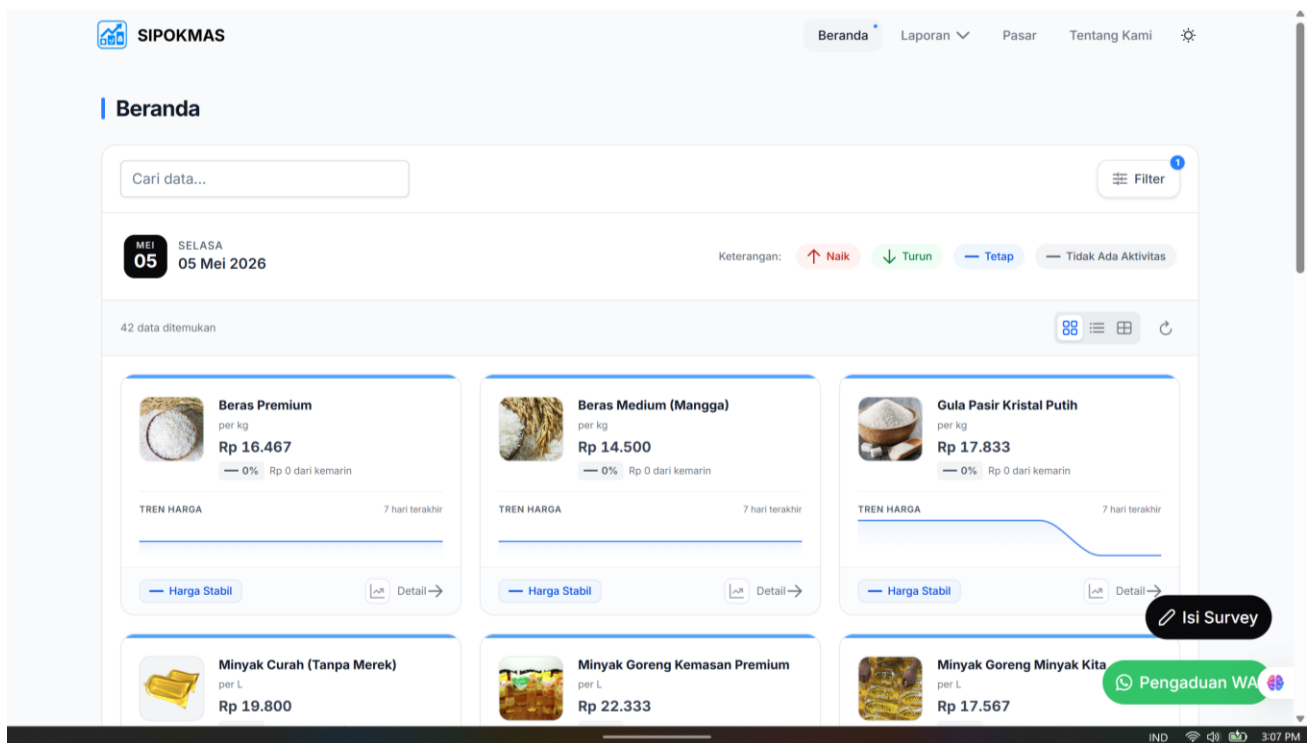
SIPOKMAS

Beranda Laporan Pasar Tentang Kami

Beranda

Cari data...

Filter 1

MEI 05 SELASA 05 Mei 2026

Keterangan: Naik Turun Tetap Tidak Ada Aktivitas

42 data ditemukan

Beras Premium
per kg
Rp 16.467
0% Rp 0 dari kemarin
TREN HARGA 7 hari terakhir
Harga Stabil Detail

Beras Medium (Mangga)
per kg
Rp 14.500
0% Rp 0 dari kemarin
TREN HARGA 7 hari terakhir
Harga Stabil Detail

Gula Pasir Kristal Putih
per kg
Rp 17.833
0% Rp 0 dari kemarin
TREN HARGA 7 hari terakhir
Harga Stabil Detail

Isi Survey

Minyak Curah (Tanpa Merek)
per L
Rp 19.800

Minyak Goreng Kemasan Premium
per L
Rp 22.333

Minyak Goreng Minyak Kita
per L
Rp 17.567

Pengaduan WA

IND 3:07 PM